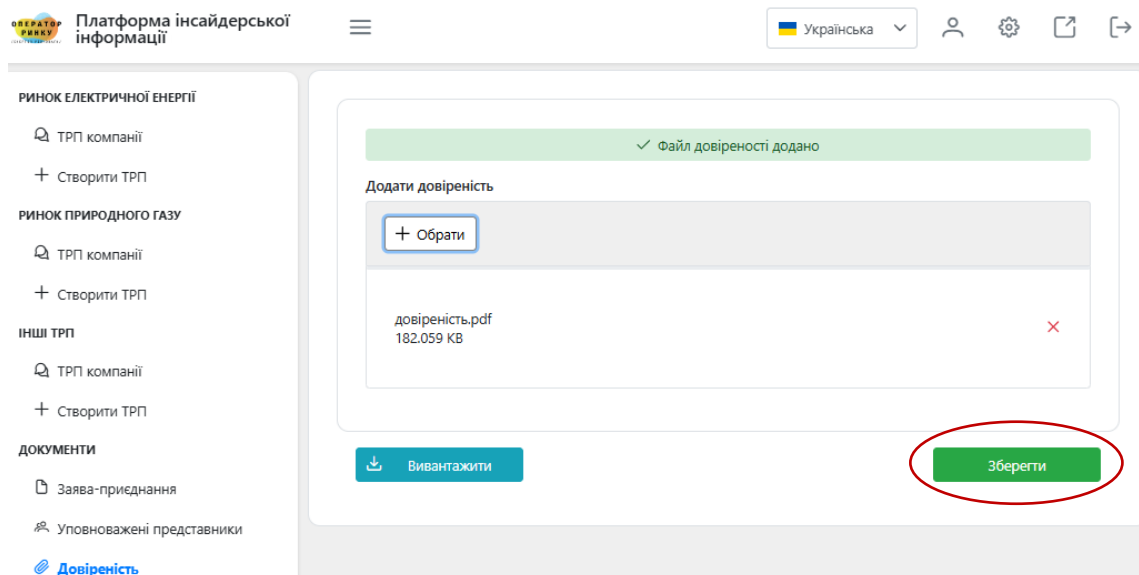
ОПЕРАТОР РИНКУ

Платформа інсайдерської інформації

Українська

РИНОК ЕЛЕКТРИЧНОЇ ЕНЕРГІЇ

ТРП компанії

Створити ТРП

РИНОК ПРИРОДНОГО ГАЗУ

ТРП компанії

Створити ТРП

ІНШІ ТРП

ТРП компанії

Створити ТРП

ДОКУМЕНТИ

Заява-приєднання

Уповноважені представники

Довіреність

Файл довіреності додано

Додати довіреність

Обрати

довіреність.pdf
182.059 KB

Вивантажити

Зберегти